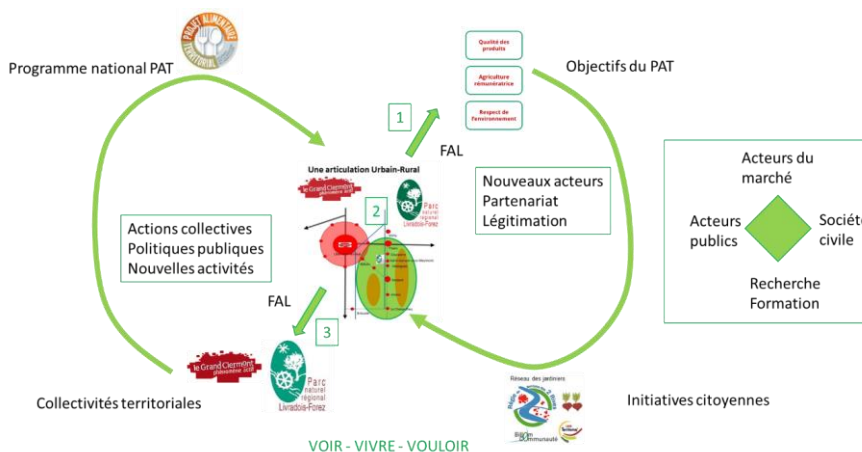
PROJET ALIMENTAIRE TERRITORIAL

Programme national PAT

Qualité des produits

Agriculture rémunératrice

Respect de l'environnement

Objectifs du PAT

1

FAL

Une articulation Urbain-Rural

le Grand Clermont

Parc naturel régional Livradois-Forez

2

Nouveaux acteurs
Partenariat
Légitimation

Actions collectives
Politiques publiques
Nouvelles activités

Acteurs du marché

Acteurs publics

Société civile

Recherche
Formation

FAL

3

le Grand Clermont

Parc naturel régional Livradois-Forez

Réseau des jardiners

Collectivités territoriales

Initiatives citoyennes

VOIR - VIVRE - VOULOIR